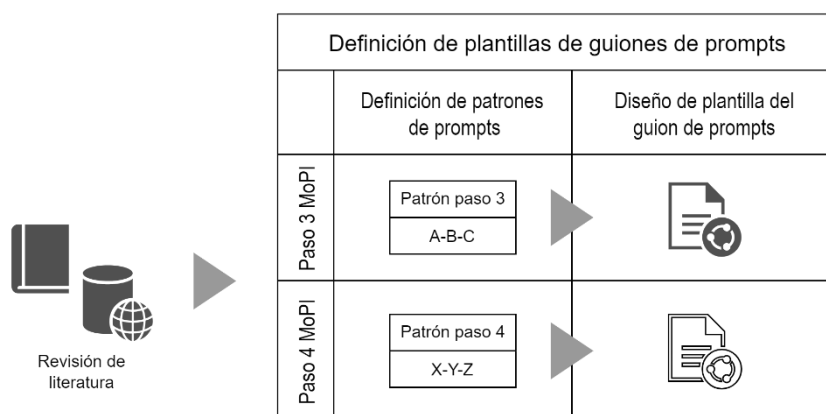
Revisión de literatura

Definición de plantillas de guiones de prompts

| | Definición de patrones de prompts | Diseño de plantilla del guion de prompts |
|---|---|---|
| Paso 3 MoPI | Patrón paso 3<br>A-B-C | |
| Paso 4 MoPI | Patrón paso 4<br>X-Y-Z | |